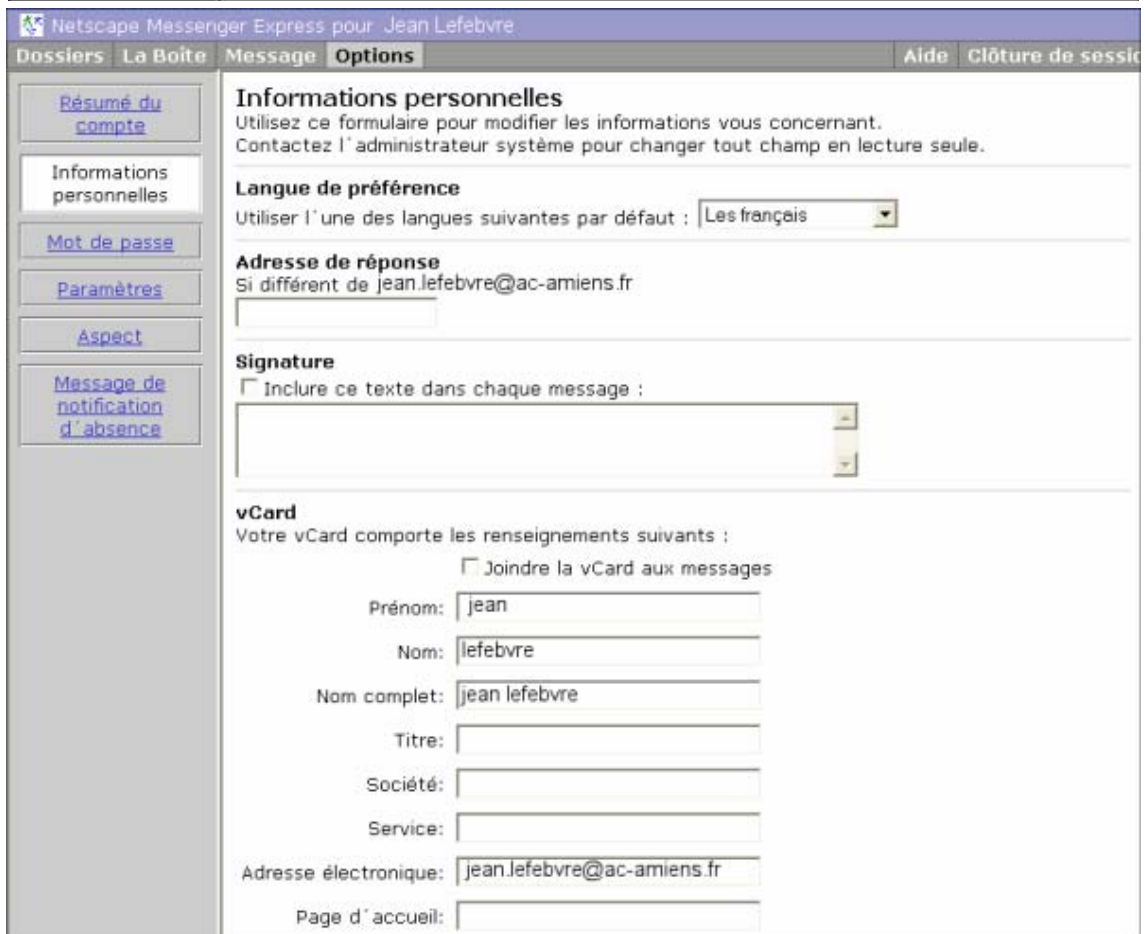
Netscape Messenger Express pour Jean Lefebvre

Dossiers La Boîte Message Options Aide Clôture de sessi

Résumé du compte

Informations personnelles

Mot de passe

Paramètres

Aspect

Message de notification d´absence

Informations personnelles
Utilisez ce formulaire pour modifier les informations vous concernant.
Contactez l´administrateur système pour changer tout champ en lecture seule.

Langue de préférence
Utiliser l´une des langues suivantes par défaut : Les français

Adresse de réponse
Si différent de jean.lefebvre@ac-amiens.fr

Signature
Inclure ce texte dans chaque message :

vCard
Votre vCard comporte les renseignements suivants :
Joindre la vCard aux messages

Prénom: jean

Nom: lefebvre

Nom complet: jean lefebvre

Titre:

Société:

Service:

Adresse électronique: jean.lefebvre@ac-amiens.fr

Page d´accueil: